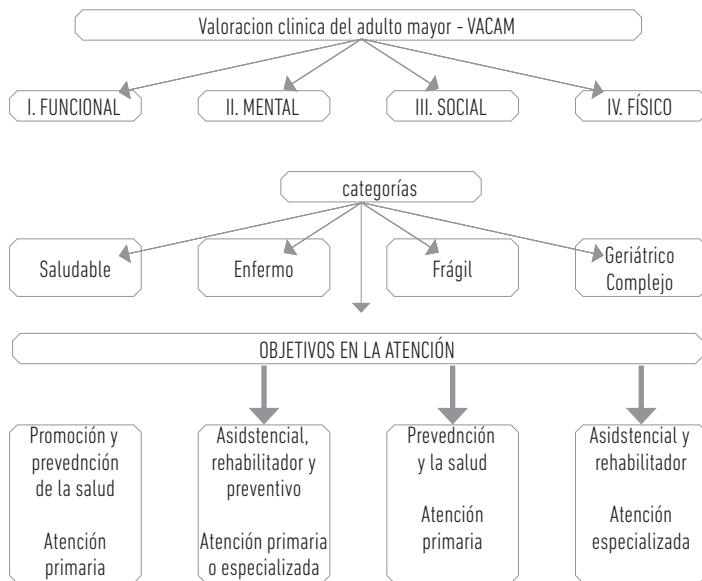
Valoracion clinica del adulto mayor - VACAM

I. FUNCIONAL

II. MENTAL

III. SOCIAL

IV. FÍSICO

categorías

Saludable

Enfermo

Frágil

Geriátrico Complejo

OBJETIVOS EN LA ATENCIÓN

Promoción y prevednción de la salud

Atención primaria

Asidstencial, rehabilitador y preventivo

Atención primaria o especializada

Prevednción y la salud

Atención primaria

Asidstencial y rehabilitador

Atención especializada